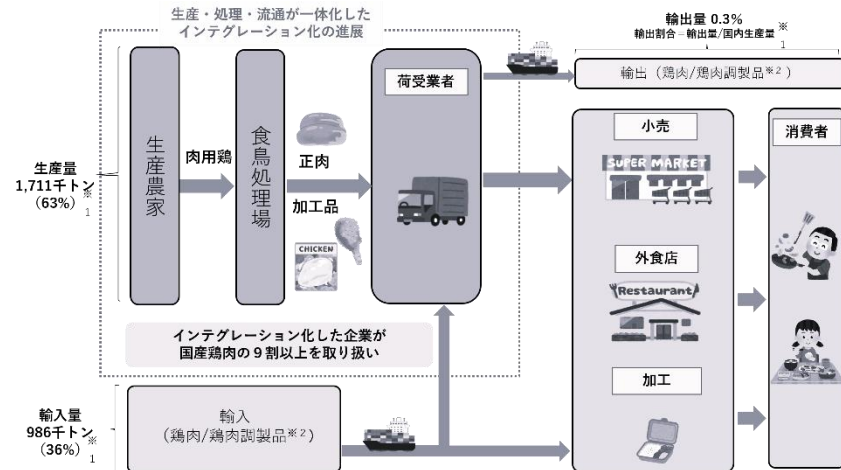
生産・処理・流通が一体化した
インテグレーション化の進展

輸出量 0.3%
輸出割合＝輸出量/国内生産量※1

輸出（鶏肉/鶏肉調製品※2）

生産量
1,711千トン※1
（63%）

生産農家

肉用鶏

食鳥処理場

正肉

加工品

CHICKEN

荷受業者

小売

SUPER MARKET

外食店

Restaurant

加工

消費者

インテグレーション化した企業が
国産鶏肉の９割以上を取り扱い

輸入量
986千トン※1
（36%）

輸入
（鶏肉/鶏肉調製品※2）